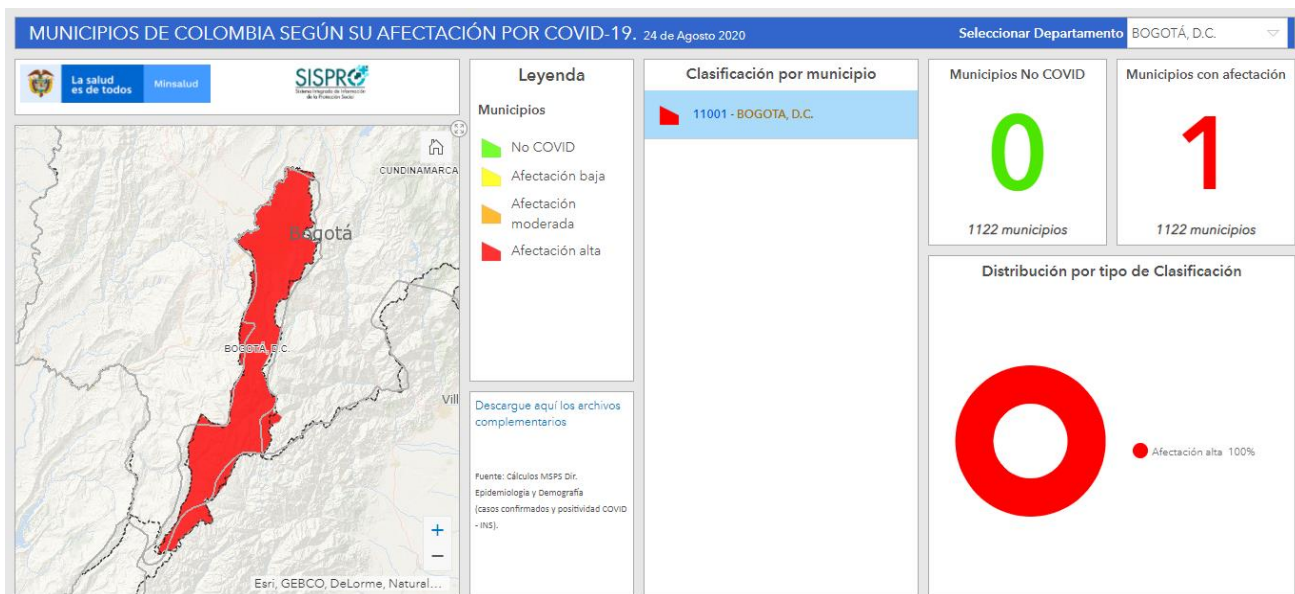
MUNICIPIOS DE COLOMBIA SEGÚN SU AFECTACIÓN POR COVID-19. 24 de Agosto 2020

Seleccionar Departamento BOGOTÁ, D.C.

La salud es de todos Minsalud

SISPRO

CUNDINAMARCA

Bogotá

BOGOTÁ, D.C.

Vill

+
−

Esri, GEBCO, DeLorme, Natural...

Leyenda

Municipios

No COVID

Afectación baja

Afectación moderada

Afectación alta

Descargue aquí los archivos complementarios

Fuente: Cálculos MSPS Dir. Epidemiología y Demografía (casos confirmados y positividad COVID - INS).

Clasificación por municipio

11001 - BOGOTA, D.C.

Municipios No COVID

0

1122 municipios

Municipios con afectación

1

1122 municipios

Distribución por tipo de Clasificación

Afectación alta 100%